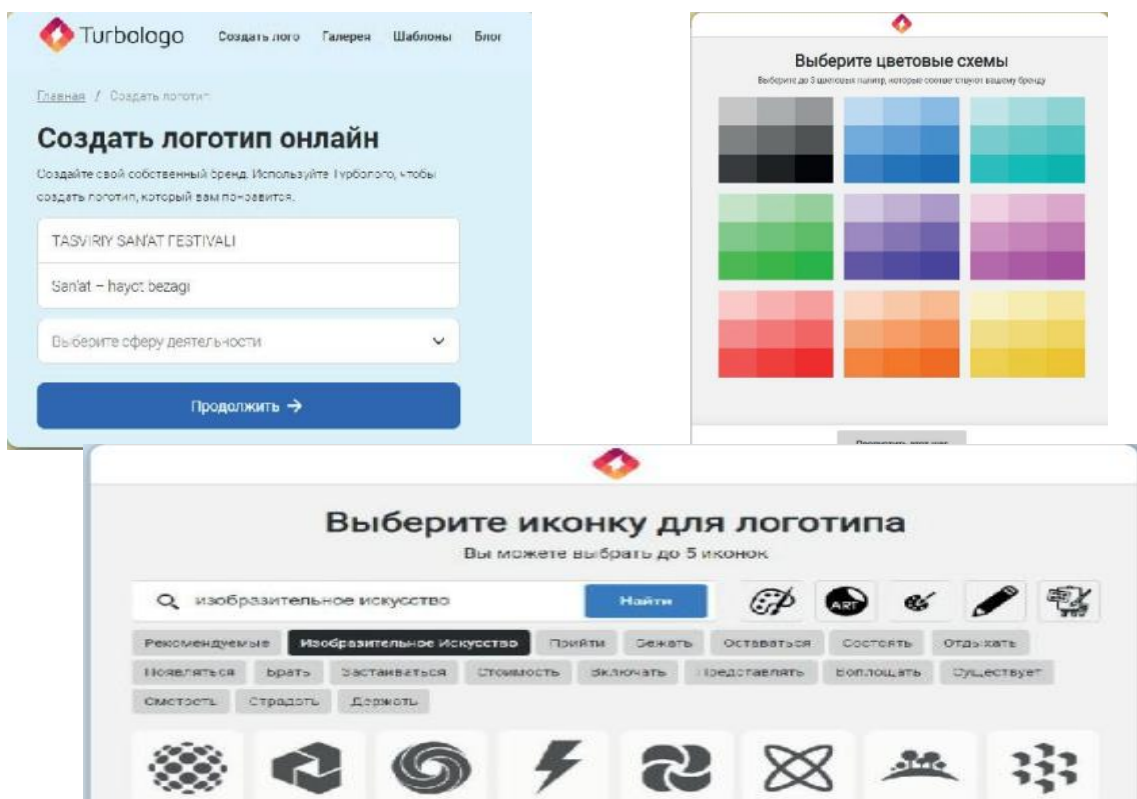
Turbologo Создать лого Галерея Шаблоны Блог

Главная / Создать логотип

Создать логотип онлайн

Создайте свой собственный бренд. Используйте Турболого, чтобы создать логотип, который вам понравится.

TASVIRIY SAN'AT FESTIVALI

San'at – hayot bezagi

Выберите сферу деятельности

Продолжить →

Выберите цветовые схемы

Выберите до 3 цветовых палитр, которые соответствуют вашему бренду

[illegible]

Выберите иконку для логотипа

Вы можете выбрать до 5 иконок

изобразительное искусство

Найти

ART

Рекомендуемые Изобразительное Искусство Прийти Бежать Оставаться Состоять Отдыхать Появляться Брать Заставиться Стоимость Включать Представлять Воплощать Существует Смотреть Страдать Держать